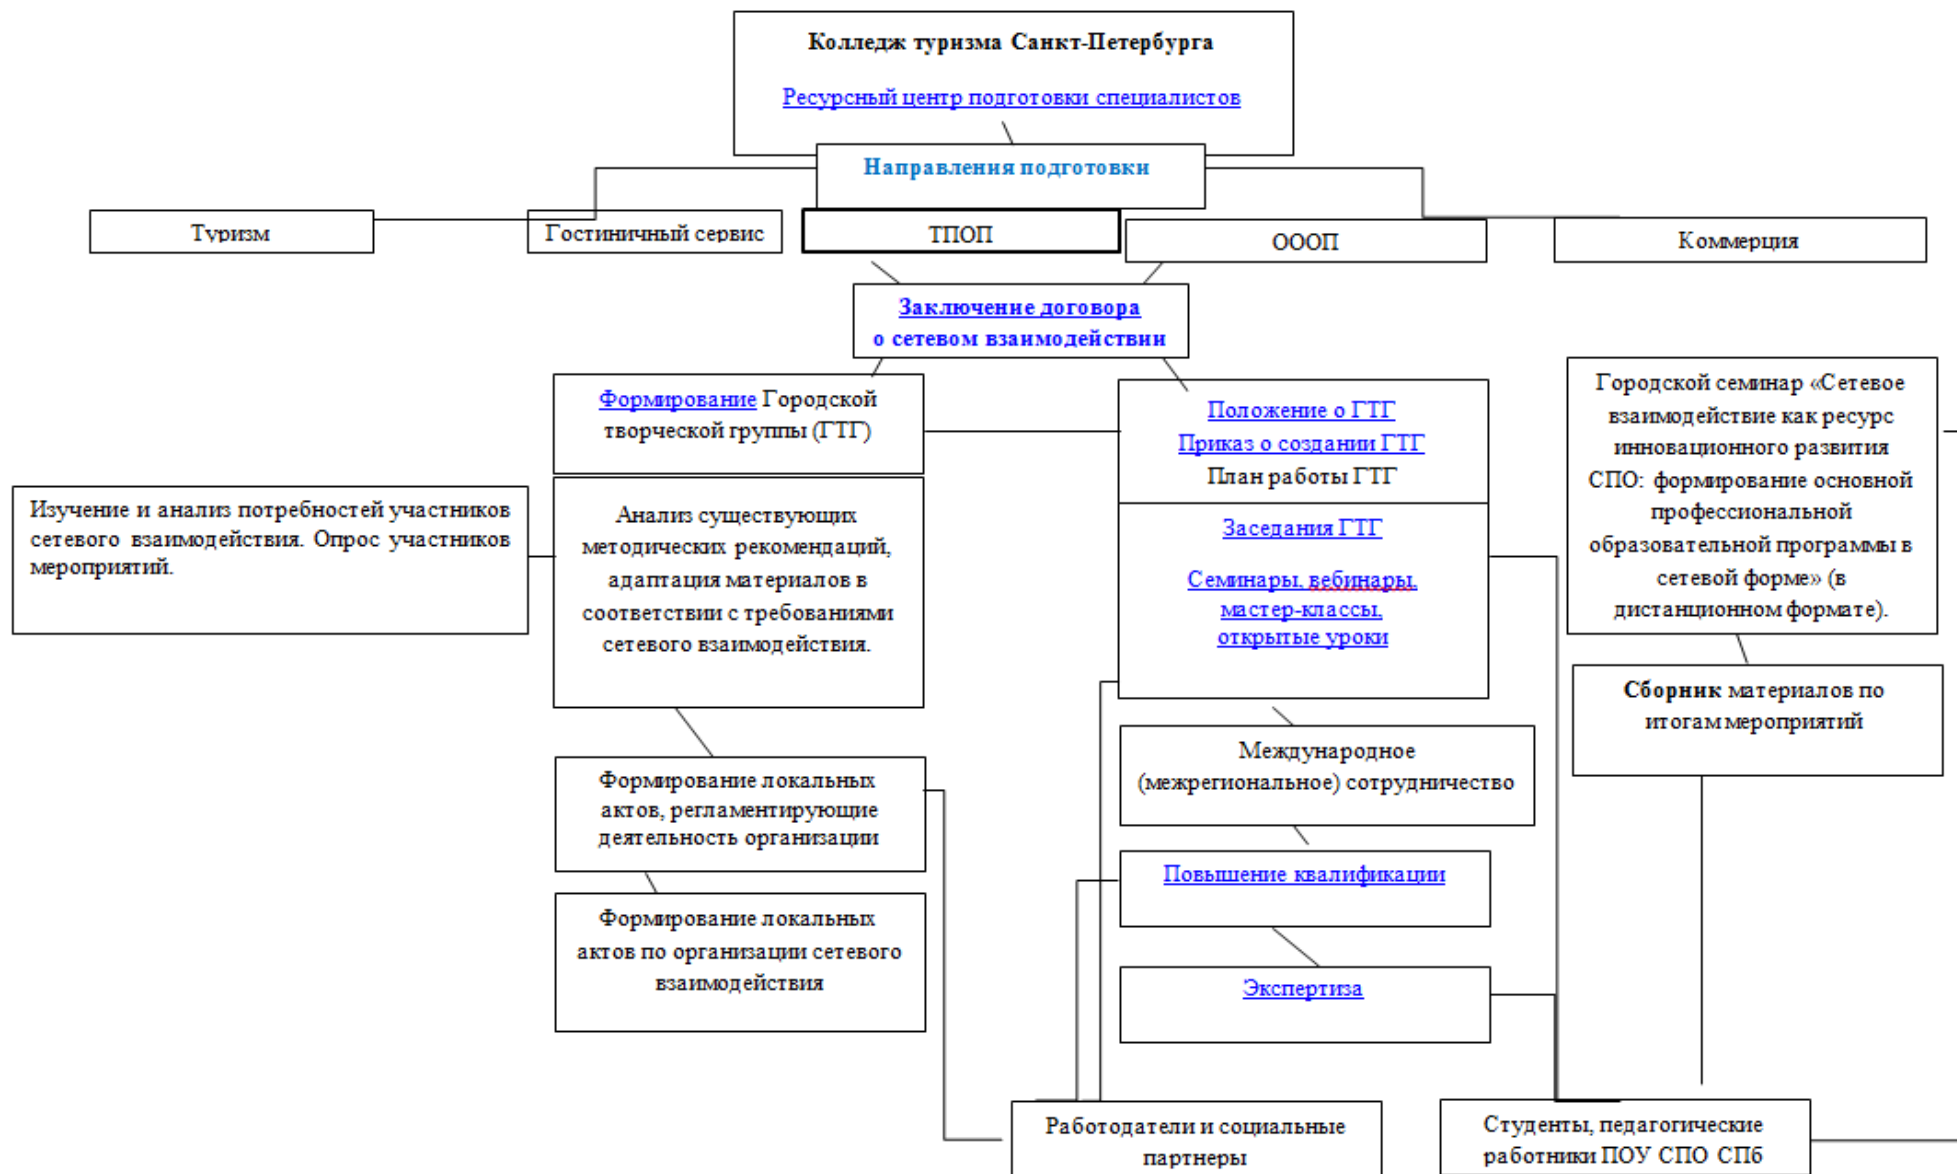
Колледж туризма Санкт-Петербурга

Ресурсный центр подготовки специалистов

Направления подготовки

Туризм

Гостиничный сервис

ТПОП

ОООП

Коммерция

Заключение договора о сетевом взаимодействии

Формирование Городской творческой группы (ГТГ)

Положение о ГТГ
Приказ о создании ГТГ
План работы ГТГ

Городской семинар «Сетевое взаимодействие как ресурс инновационного развития СПО: формирование основной профессиональной образовательной программы в сетевой форме» (в дистанционном формате).

Изучение и анализ потребностей участников сетевого взаимодействия. Опрос участников мероприятий.

Анализ существующих методических рекомендаций, адаптация материалов в соответствии с требованиями сетевого взаимодействия.

Заседания ГТГ

Семинары, вебинары, мастер-классы, открытые уроки

Сборник материалов по итогам мероприятий

Международное (межрегиональное) сотрудничество

Формирование локальных актов, регламентирующие деятельность организации

Повышение квалификации

Формирование локальных актов по организации сетевого взаимодействия

Экспертиза

Работодатели и социальные партнеры

Студенты, педагогические работники ПОУ СПО СПб